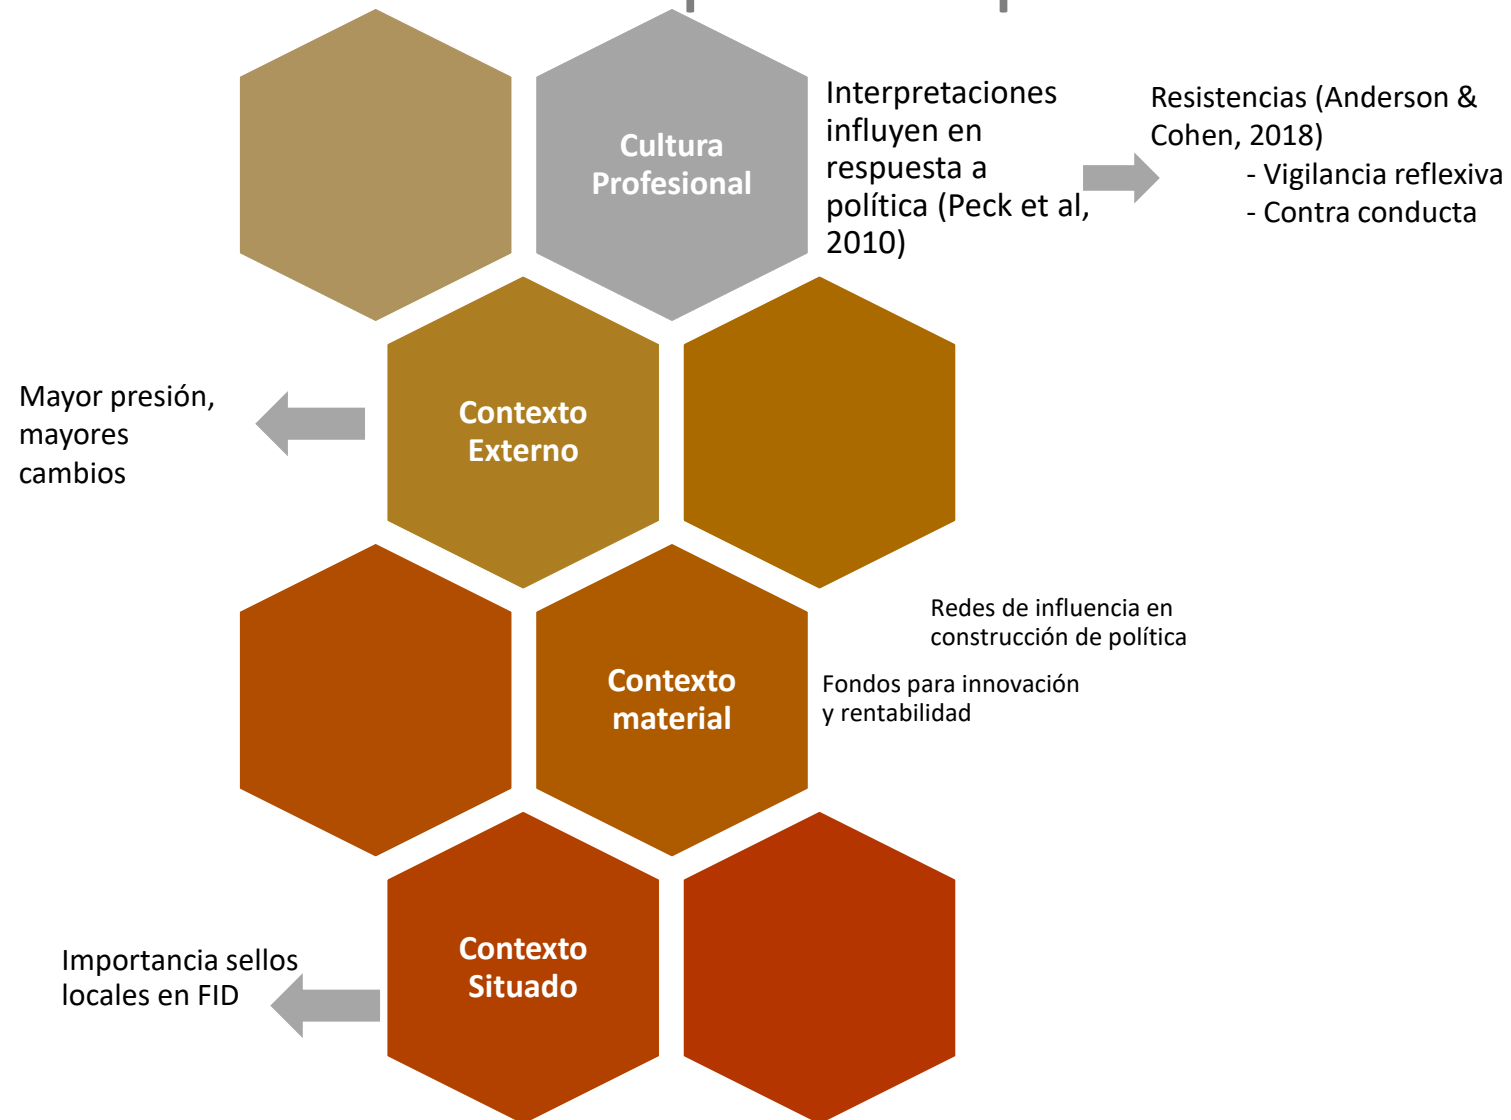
Cultura Profesional

Interpretaciones influyen en respuesta a política (Peck et al, 2010)

Resistencias (Anderson & Cohen, 2018)
- Vigilancia reflexiva
- Contra conducta

Mayor presión, mayores cambios

Contexto Externo

Redes de influencia en construcción de política

Contexto material

Fondos para innovación y rentabilidad

Importancia sellos locales en FID

Contexto Situado